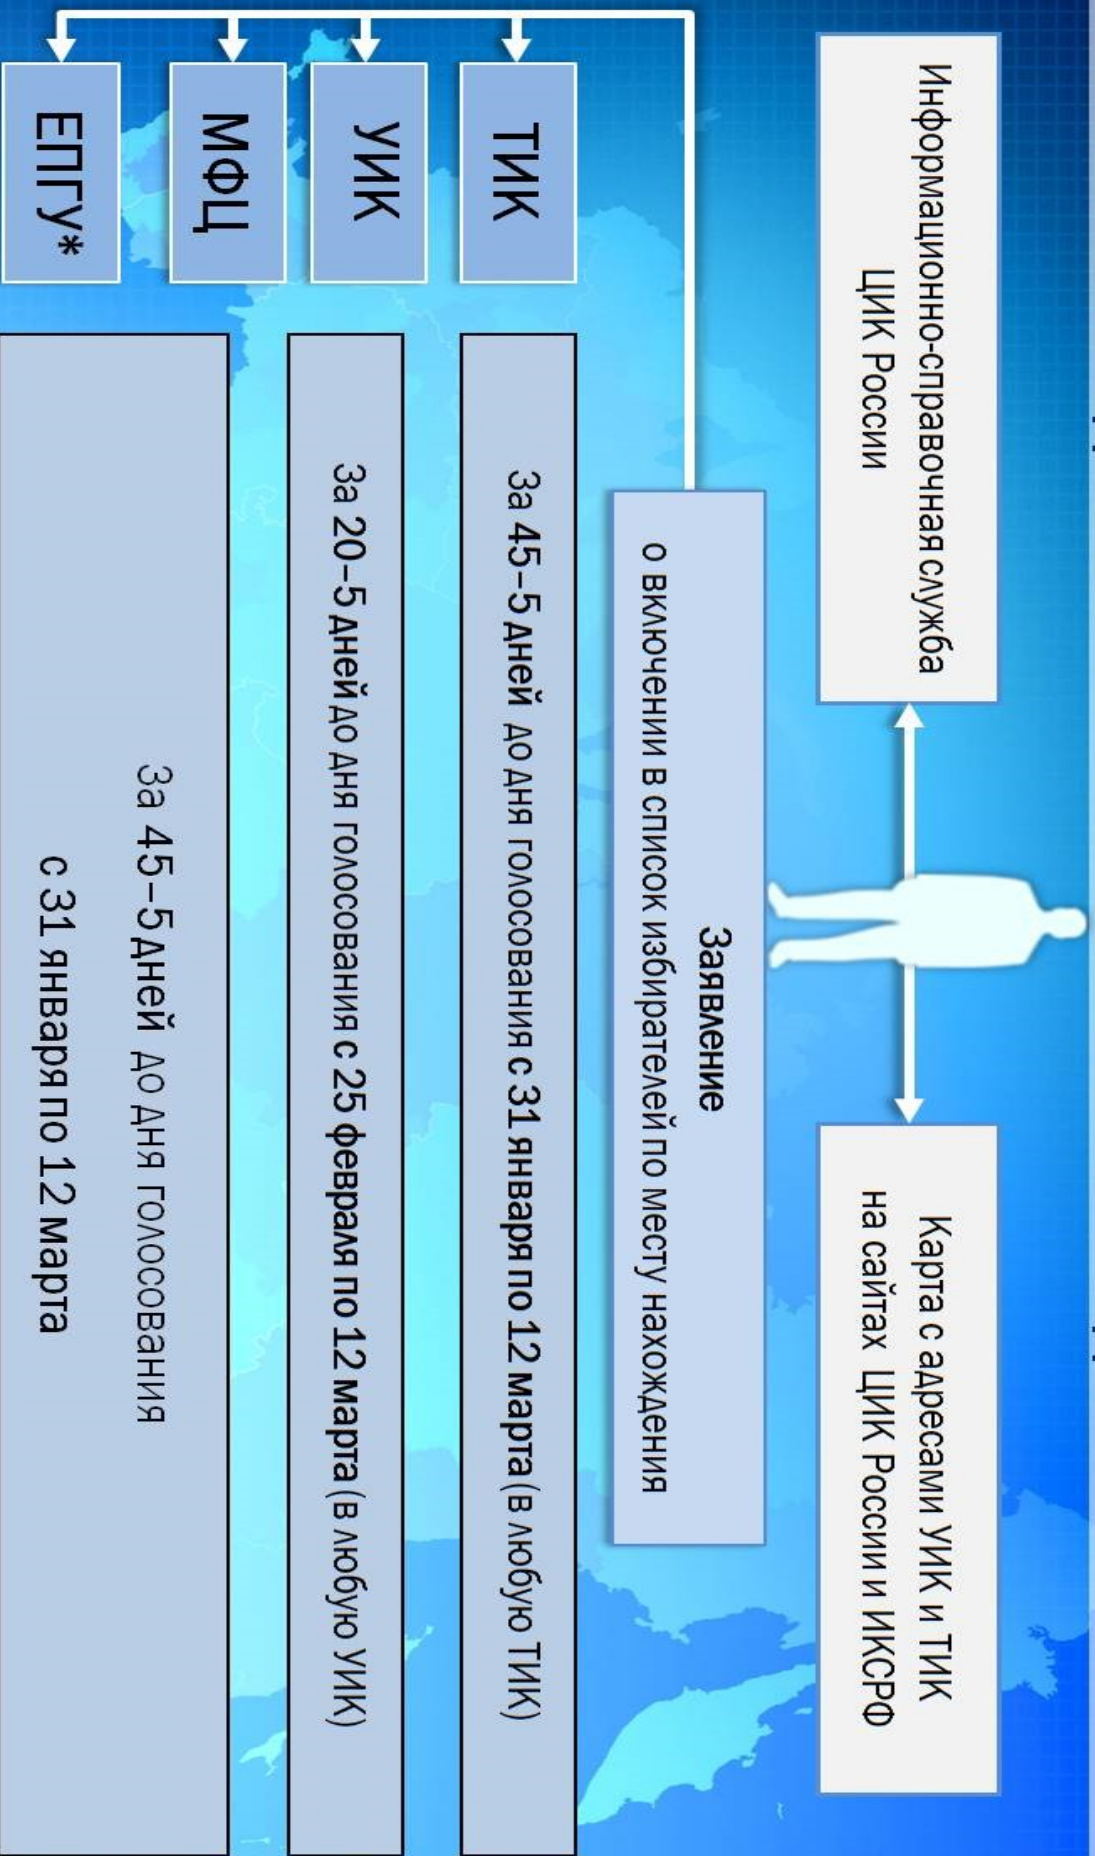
Информационно-справочная служба ЦИК России

Карта с адресами УИК и ТИК на сайтах ЦИК России и ИКСРФ

Заявление о включении в список избирателей по месту нахождения

ТИК

За 45–5 дней до дня голосования с 31 января по 12 марта (в любую ТИК)

УИК

За 20–5 дней до дня голосования с 25 февраля по 12 марта (в любую УИК)

МФЦ

ЕПГУ*

За 45–5 дней до дня голосования с 31 января по 12 марта